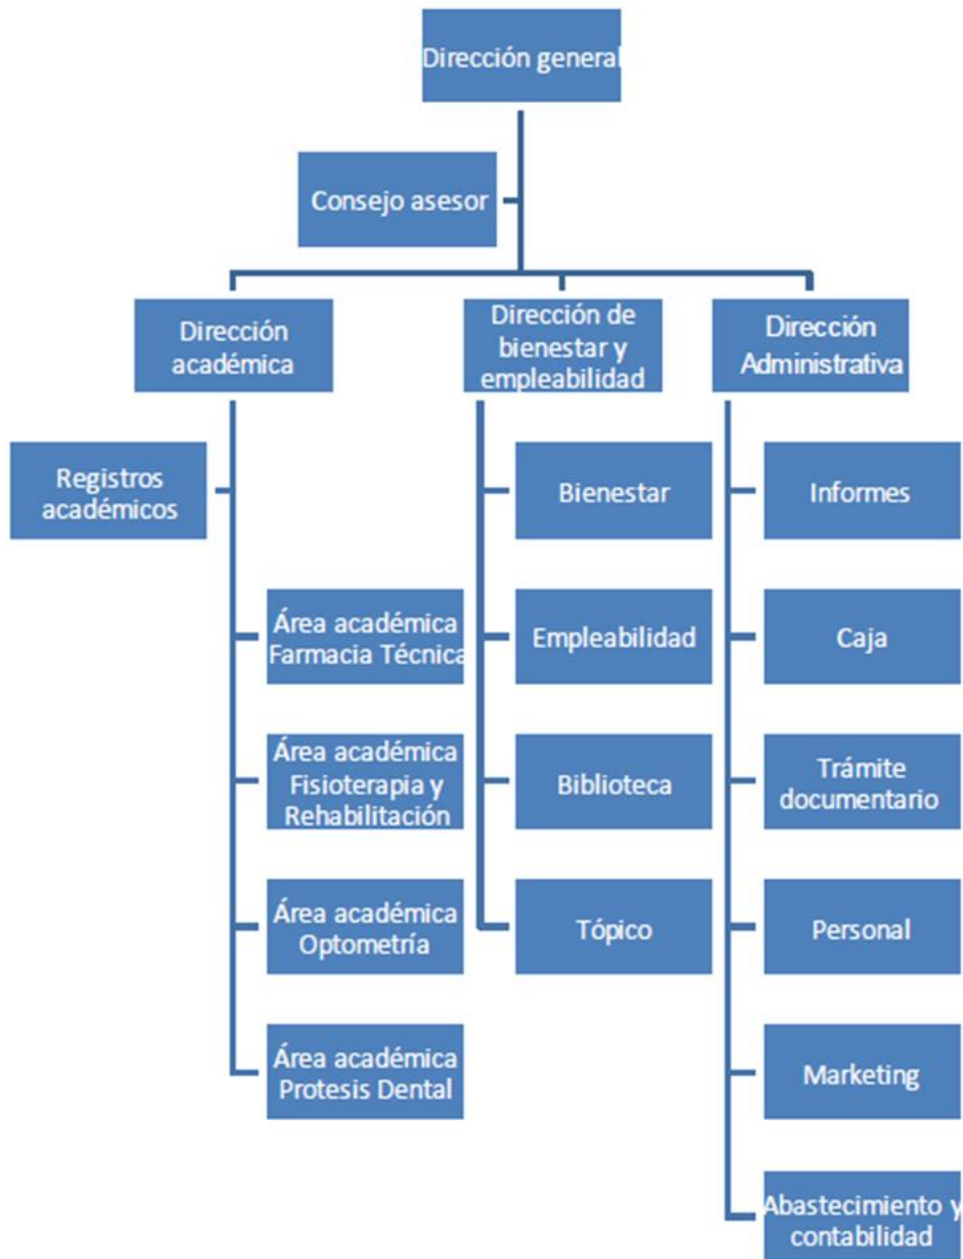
Dirección general

Consejo asesor

Dirección académica

Dirección de bienestar y empleabilidad

Dirección Administrativa

Registros académicos

Área académica Farmacia Técnica

Área académica Fisioterapia y Rehabilitación

Área académica Optometría

Área académica Protesis Dental

Bienestar

Empleabilidad

Biblioteca

Tópico

Informes

Caja

Trámite documentario

Personal

Marketing

Abastecimiento y contabilidad